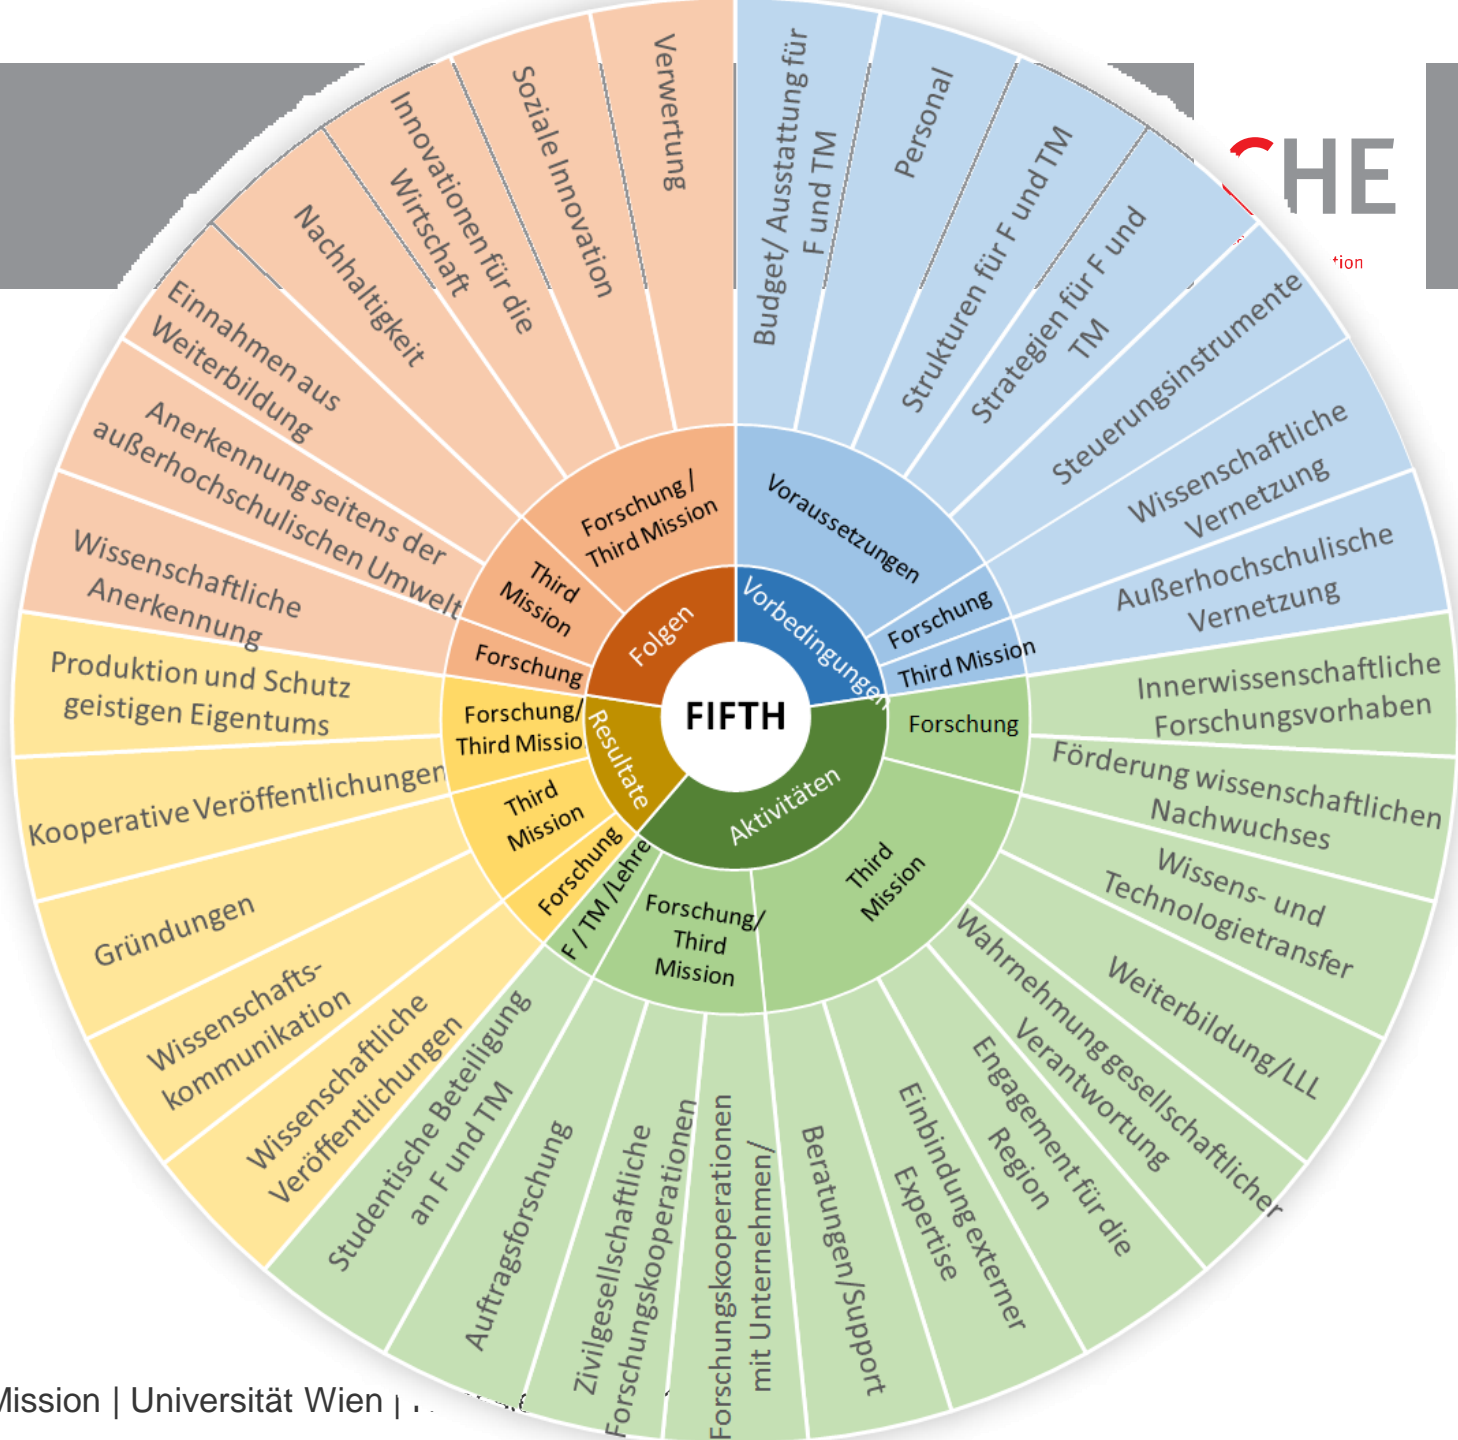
FIFTH

Folgen
Forschung / Third Mission
Third Mission
Forschung
Verwertung
Soziale Innovation
Innovationen für die Wirtschaft
Nachhaltigkeit
Einnahmen aus Weiterbildung
Anerkennung seitens der außerhochschulischen Umwelt
Wissenschaftliche Anerkennung

Vorbedingungen
Voraussetzungen
Forschung
Third Mission
Budget/ Ausstattung für F und TM
Personal
Strukturen für F und TM
Strategien für F und TM
Steuerungsinstrumente
Wissenschaftliche Vernetzung
Außerhochschulische Vernetzung

Aktivitäten
Forschung
Third Mission
Forschung/ Third Mission
F / TM /Lehre
Innerwissenschaftliche Forschungsvorhaben
Förderung wissenschaftlichen Nachwuchses
Wissens- und Technologietransfer
Weiterbildung/LLL
Wahrnehmung gesellschaftlicher Verantwortung
Engagement für die Region
Einbindung externer Expertise
Beratungen/Support
Forschungskooperationen mit Unternehmen/
Zivilgesellschaftliche Forschungskooperationen
Auftragsforschung
Studentische Beteiligung an F und TM

Resultate
Forschung/ Third Missio
Third Mission
Forschung
Produktion und Schutz geistigen Eigentums
Kooperative Veröffentlichungen
Gründungen
Wissenschafts-kommunikation
Wissenschaftliche Veröffentlichungen

HE
tion
Mission | Universität Wien | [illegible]